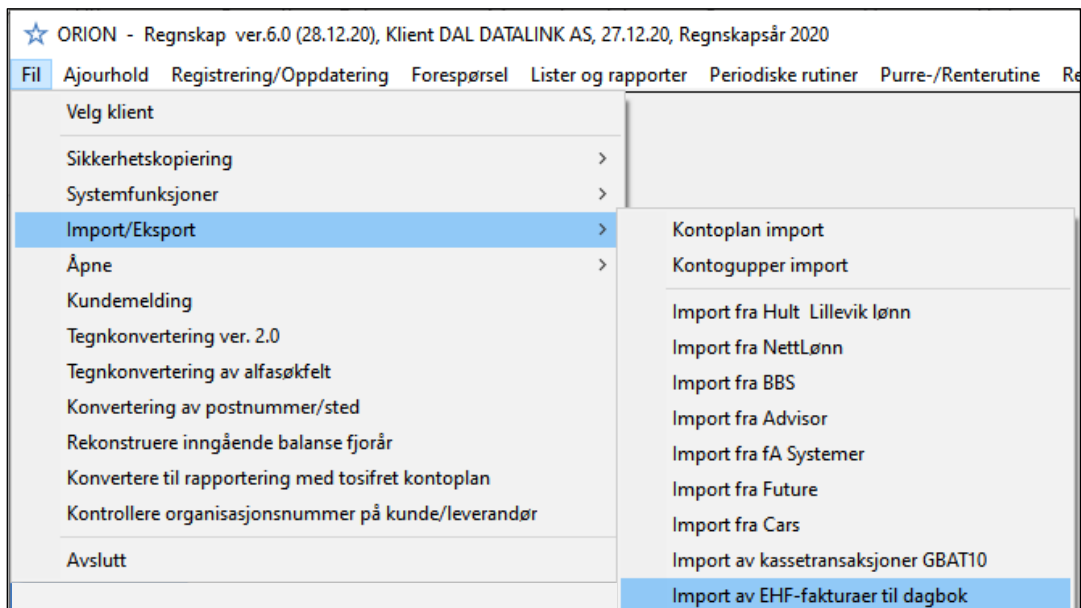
ORION - Regnskap ver.6.0 (28.12.20), Klient DAL DATALINK AS, 27.12.20, Regnskapsår 2020

Fil Ajourhold Registrering/Oppdatering Forespørsel Lister og rapporter Periodiske rutiner Purre-/Renterutine Re

Velg klient
Sikkerhetskopiering >
Systemfunksjoner >
Import/Eksport >
Åpne >
Kundemelding
Tegnkonvertering ver. 2.0
Tegnkonvertering av alfasøkfelt
Konvertering av postnummer/sted
Rekonstruere inngående balanse fjorår
Konvertere til rapportering med tosifret kontoplan
Kontrollere organisasjonsnummer på kunde/leverandør
Avslutt

Kontoplan import
Kontogupper import
Import fra Hult Lillevik lønn
Import fra NettLønn
Import fra BBS
Import fra Advisor
Import fra fA Systemer
Import fra Future
Import fra Cars
Import av kassetransaksjoner GBAT10
Import av EHF-fakturaer til dagbok